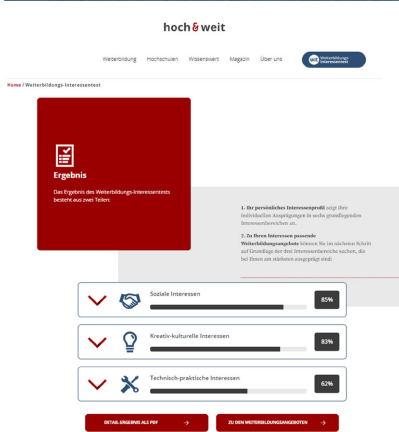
hoch & weit

Weiterbildung Hochschulen Wissenswert Magazin Über uns

Weiterbildungs-Interessentest

Home / Weiterbildungs-Interessentest

Ergebnis

Das Ergebnis des Weiterbildungs-Interessentests besteht aus zwei Teilen:

1. Dr persönliches Interessenprofil zeigt Ihre individuellen Ausprägungen in sechs grundlegenden Interessenbereichen an.

2. Zu Ihren Interessen passende Weiterbildungsangebote können Sie im nächsten Schritt auf Grundlage der drei Interessenbereiche suchen, die bei Ihnen am stärksten ausgeprägt sind.

Soziale Interessen 85%

Kreativ-kulturelle Interessen 83%

Technisch-praktische Interessen 62%

DETAIL-ERGEBNIS ALS PDF

ZU DEN WEITERBILDUNGSANGEBOTEN